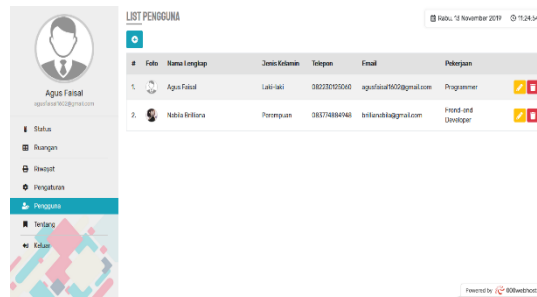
Agus Faisal
agusfaisal1602@gmail.com

Status
Ruangan
Riwayat
Pengaturan
Pengguna
Tentang
Keluar

LIST PENGGUNA

Rabu, 13 November 2019 11:24:34

| # | Foto | Nama Lengkap | Jenis Kelamin | Telepon | Email | Pekerjaan |
|---|---|---|---|---|---|---|
| 1. | | Agus Faisal | Laki-laki | 082230125060 | agusfaisal1602@gmail.com | Programmer |
| 2. | | Nabila Brilliana | Perempuan | 083734884948 | brilliandbila@gmail.com | Frond-end Developer |

Powered by 808webhost